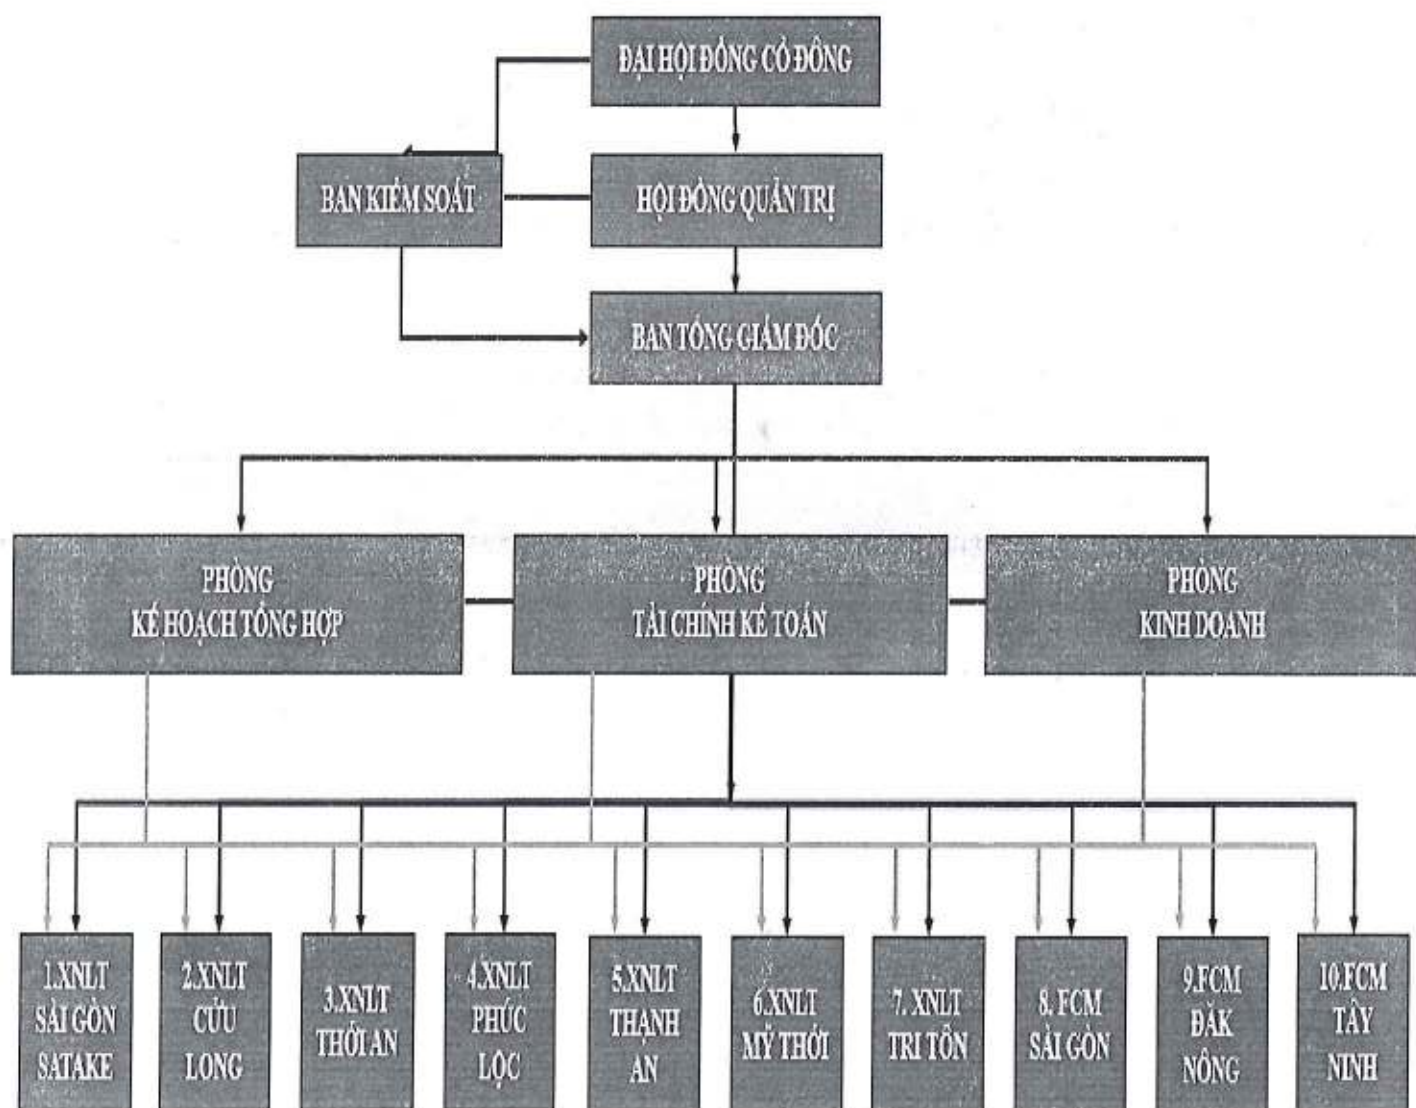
ĐẠI HỘI ĐỒNG CỔ ĐÔNG

BAN KIỂM SOÁT

HỘI ĐỒNG QUẢN TRỊ

BAN TỔNG GIÁM ĐỐC

PHÒNG KẾ HOẠCH TỔNG HỢP

PHÒNG TÀI CHÍNH KẾ TOÁN

PHÒNG KINH DOANH

1.XNLT SÀI GÒN SATAKE

2.XNLT CỬU LONG

3.XNLT THỚI AN

4.XNLT PHÚC LỘC

5.XNLT THẠNH AN

6.XNLT MỸ THỚI

7. XNLT TRI TÔN

8. FCM SÀI GÒN

9.FCM ĐĂK NÔNG

10.FCM TÂY NINH